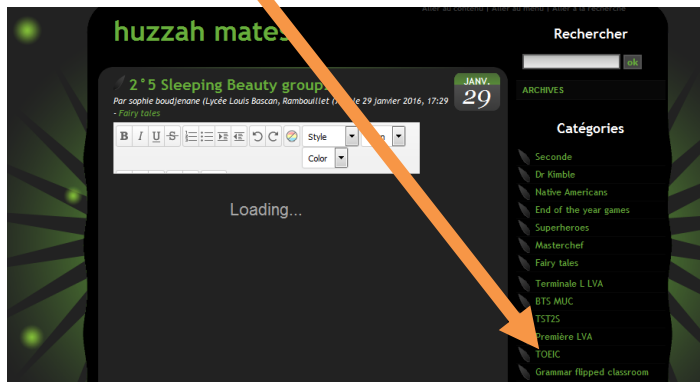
Aller au contenu | Aller au menu | Aller à la recherche

huzzah mates

Rechercher

ok

ARCHIVES

JANV.
29

2°5 Sleeping Beauty groups

Par sophie boudjenane (Lycée Louis Bascan, Rambouillet) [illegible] 29 janvier 2016, 17:29 - Fairy tales

B I U S

Style

Color

Loading...

Catégories

Seconde
Dr Kimble
Native Americans
End of the year games
Superheroes
Masterchef
Fairy tales
Terminale L LVA
BTS MUC
TST2S
Première LVA
TOEIC
Grammar flipped classroom